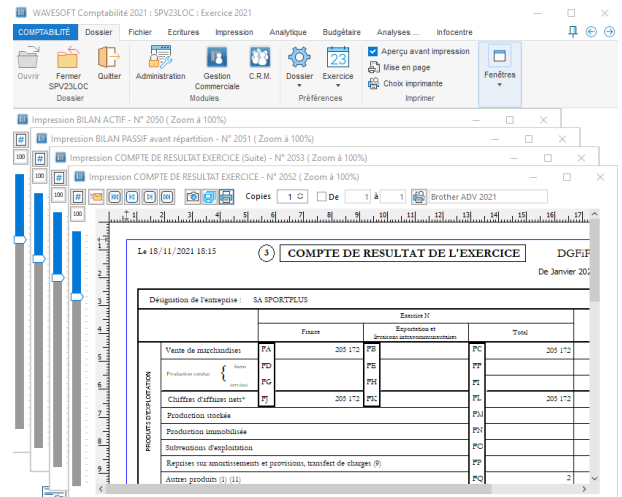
WAVESOFT Comptabilité 2021 : SPV23LOC : Exercice 2021

COMPTABILITÉ Dossier Fichier Ecritures Impression Analytique Budgétaire Analyses ... Infocentre

Ouvrir Fermer SPV23LOC Quitter Dossier Administration Gestion Commerciale C.R.M. Modules Dossier Exercice 23 Préférences Aperçu avant impression Mise en page Choix imprimante Imprimer Fenêtres

Impression BILAN ACTIF - N° 2050 ( Zoom à 100%)
Impression BILAN PASSIF avant répartition - N° 2051 ( Zoom à 100%)
Impression COMPTE DE RESULTAT EXERCICE (Suite) - N° 2053 ( Zoom à 100%)
Impression COMPTE DE RESULTAT EXERCICE - N° 2052 ( Zoom à 100%)

100 100 100 100

Copies 1 De 1 à 1 Brother ADV 2021

Le 18/11/2021 18:15

3 COMPTE DE RESULTAT DE L'EXERCICE

DGFiP

De Janvier 202

Désignation de l'entreprise : SA SPORTPLUS

| | | Exercice N | | | | |
|---|---|---|---|---|---|---|
| | | France | | Exportation et livraisons intracommunautaires | | Total |
| Vente de marchandises | FA | 205 172 | FB | | FC | 205 172 |
| Production vendue { biens | FD | | FE | | FF | |
| services | FG | | FH | | FI | |
| Chiffres d'affaires nets* | FJ | 205 172 | FK | | FL | 205 172 |
| Production stockée | | | | | FM | |
| Production immobilisée | | | | | FN | |
| Subventions d'exploitation | | | | | FO | |
| Reprises sur amortissements et provisions, transfert de charges (9) | | | | | FP | |
| Autres produits (1) (11) | | | | | FQ | 2 |

PRODUITS D'EXPLOITATION